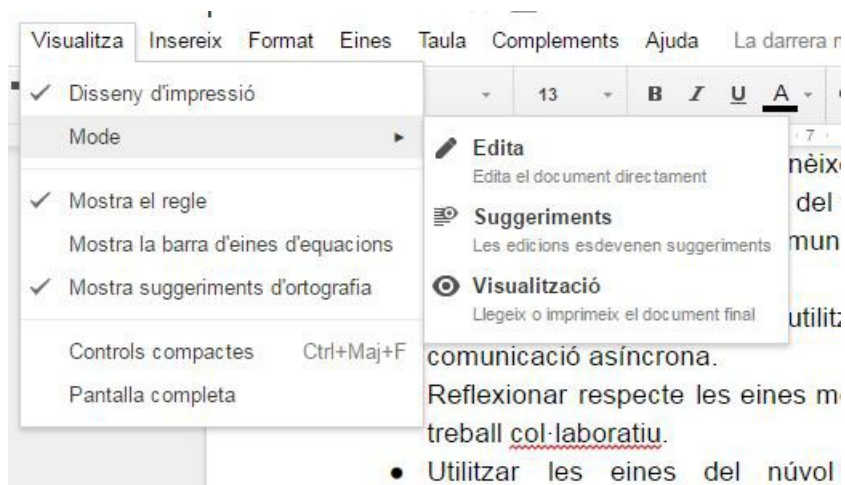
Visualitza Insereix Format Eines Taula Complements Ajuda La darrera

✓ Disseny d'impressió
Mode
✓ Mostra el regle
Mostra la barra d'eines d'equacions
✓ Mostra suggeriments d'ortografia
Controls compactes Ctrl+Maj+F
Pantalla completa

13 B I U A

Edita
Edita el document directament
Suggeriments
Les edicions esdevenen suggeriments
Visualització
Llegeix o imprimeix el document final

nèix
del
mun
utilitz
comunicació asíncrona.
Reflexionar respecte les eines m
treball col·laboratiu.
• Utilitzar les eines del núvol